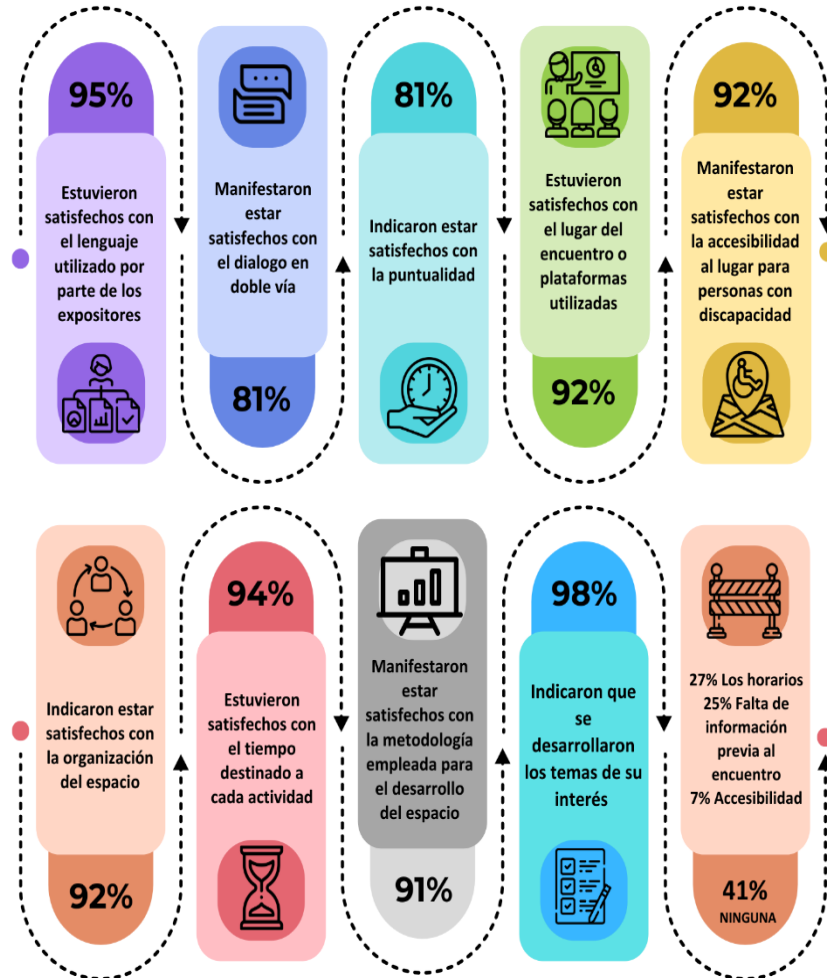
95%

Estuvieron satisfechos con el lenguaje utilizado por parte de los expositores

Manifestaron estar satisfechos con el dialogo en doble vía

81%

81%

Indicaron estar satisfechos con la puntualidad

Estuvieron satisfechos con el lugar del encuentro o plataformas utilizadas

92%

92%

Manifestaron estar satisfechos con la accesibilidad al lugar para personas con discapacidad

Indicaron estar satisfechos con la organización del espacio

92%

94%

Estuvieron satisfechos con el tiempo destinado a cada actividad

Manifestaron estar satisfechos con la metodología empleada para el desarrollo del espacio

91%

98%

Indicaron que se desarrollaron los temas de su interés

27% Los horarios
25% Falta de información previa al encuentro
7% Accesibilidad

41%
NINGUNA